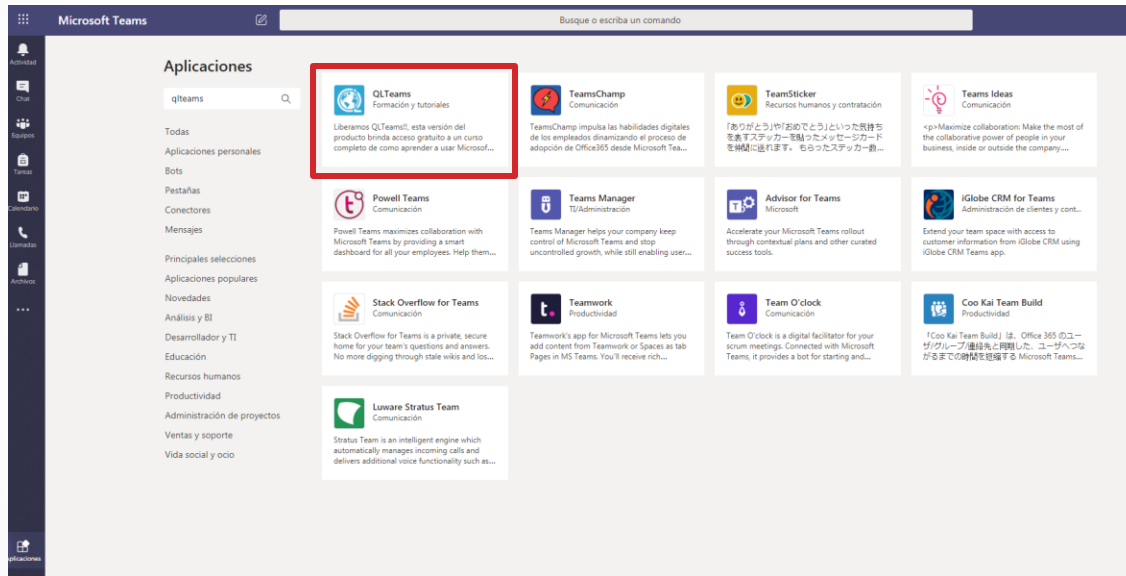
Microsoft Teams

Busque o escriba un comando

Actividad
Chat
Equipos
Tareas
Calendario
Llamadas
Archivos
...
Aplicaciones

Aplicaciones

qlteams

Todas
Aplicaciones personales
Bots
Pestañas
Conectores
Mensajes

Principales selecciones
Aplicaciones populares
Novedades
Análisis y BI
Desarrollador y TI
Educación
Recursos humanos
Productividad
Administración de proyectos
Ventas y soporte
Vida social y ocio

QLTeams
Formación y tutoriales
Liberamos QLTeams!!, esta versión del producto brinda acceso gratuito a un curso completo de como aprender a usar Microsof...

TeamsChamp
Comunicación
TeamsChamp impulsa las habilidades digitales de los empleados dinamizando el proceso de adopción de Office365 desde Microsoft Tea...

TeamSticker
Recursos humanos y contratación
「ありがとう」や「おめでとう」といった気持ちを表すステッカーを貼ったメッセージカードを仲間に送れます。もらったステッカー数...

Teams Ideas
Comunicación
<p>Maximize collaboration: Make the most of the collaborative power of people in your business, inside or outside the company....

Powell Teams
Comunicación
Powell Teams maximizes collaboration with Microsoft Teams by providing a smart dashboard for all your employees. Help them...

Teams Manager
TI/Administración
Teams Manager helps your company keep control of Microsoft Teams and stop uncontrolled growth, while still enabling user...

Advisor for Teams
Microsoft
Accelerate your Microsoft Teams rollout through contextual plans and other curated success tools.

iGlobe CRM for Teams
Administración de clientes y cont...
Extend your team space with access to customer information from iGlobe CRM using iGlobe CRM Teams app.

Stack Overflow for Teams
Comunicación
Stack Overflow for Teams is a private, secure home for your team's questions and answers. No more digging through stale wikis and los...

Teamwork
Productividad
Teamwork's app for Microsoft Teams lets you add content from Teamwork or Spaces as tab Pages in MS Teams. You'll receive rich...

Team O'clock
Comunicación
Team O'clock is a digital facilitator for your scrum meetings. Connected with Microsoft Teams, it provides a bot for starting and...

Coo Kai Team Build
Productividad
『Coo Kai Team Build』は、Office 365 のユーザ/グループ/連絡先と同期した、ユーザへつながるまでの時間を短縮する Microsoft Teams...

Luware Stratus Team
Comunicación
Stratus Team is an intelligent engine which automatically manages incoming calls and delivers additional voice functionality such as...